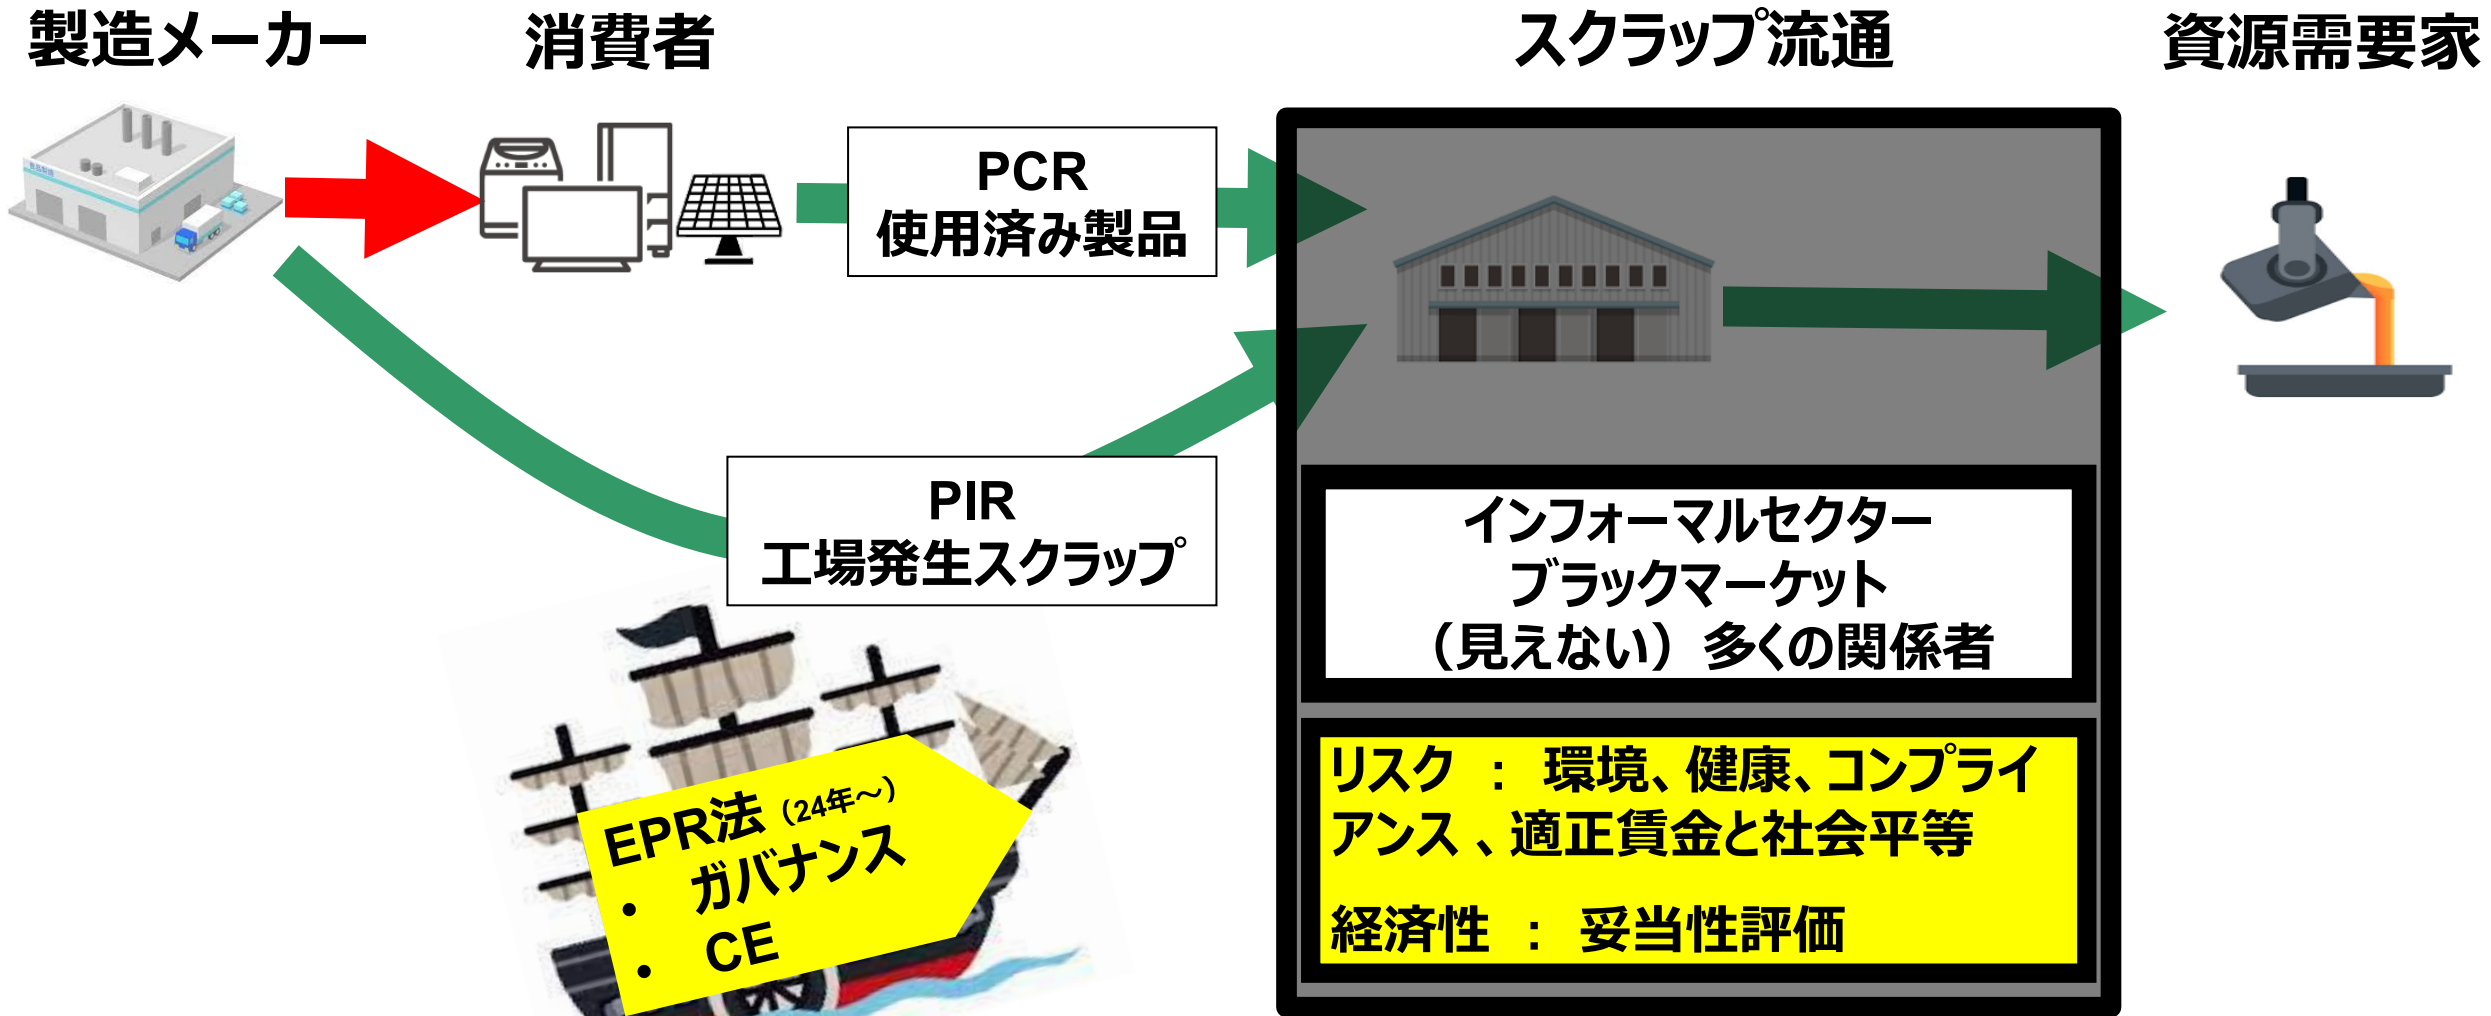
製造メーカー

消費者

スクラップ流通

資源需要家

PCR
使用済み製品

PIR
工場発生スクラップ

インフォーマルセクター
ブラックマーケット
（見えない）多くの関係者

リスク ： 環境、健康、コンプライアンス 、適正賃金と社会平等

経済性 ： 妥当性評価

EPR法（24年～）
• ガバナンス
• CE